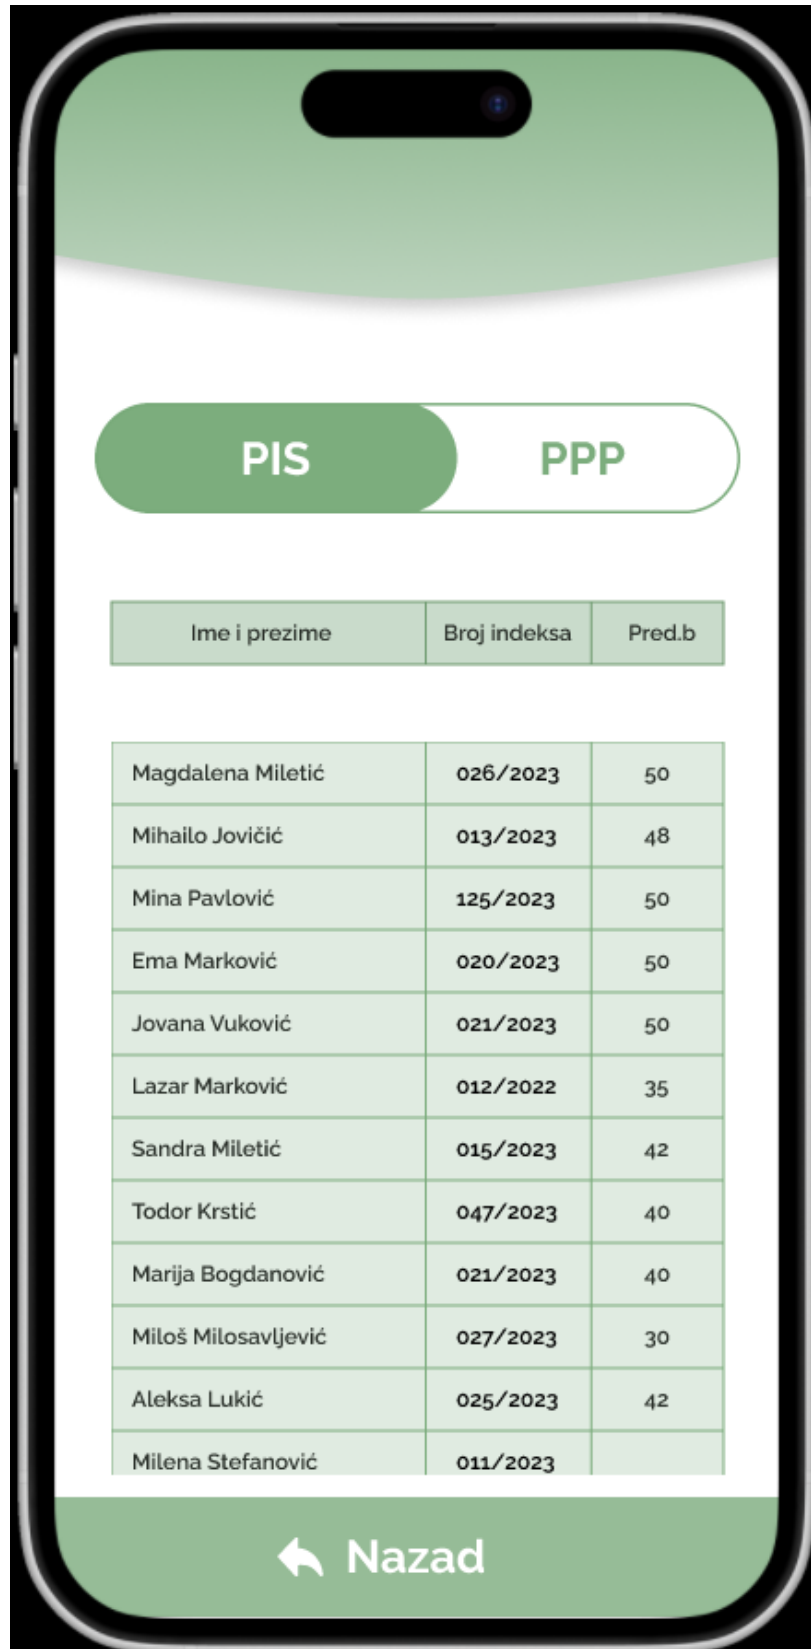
PIS PPP

| Ime i prezime | Broj indeksa | Pred.b |
|---|---|---|

| | | |
|---|---|---|
| Magdalena Miletić | 026/2023 | 50 |
| Mihailo Jovičić | 013/2023 | 48 |
| Mina Pavlović | 125/2023 | 50 |
| Ema Marković | 020/2023 | 50 |
| Jovana Vuković | 021/2023 | 50 |
| Lazar Marković | 012/2022 | 35 |
| Sandra Miletić | 015/2023 | 42 |
| Todor Krstić | 047/2023 | 40 |
| Marija Bogdanović | 021/2023 | 40 |
| Miloš Milosavljević | 027/2023 | 30 |
| Aleksa Lukić | 025/2023 | 42 |
| Milena Stefanović | 011/2023 | |

Nazad